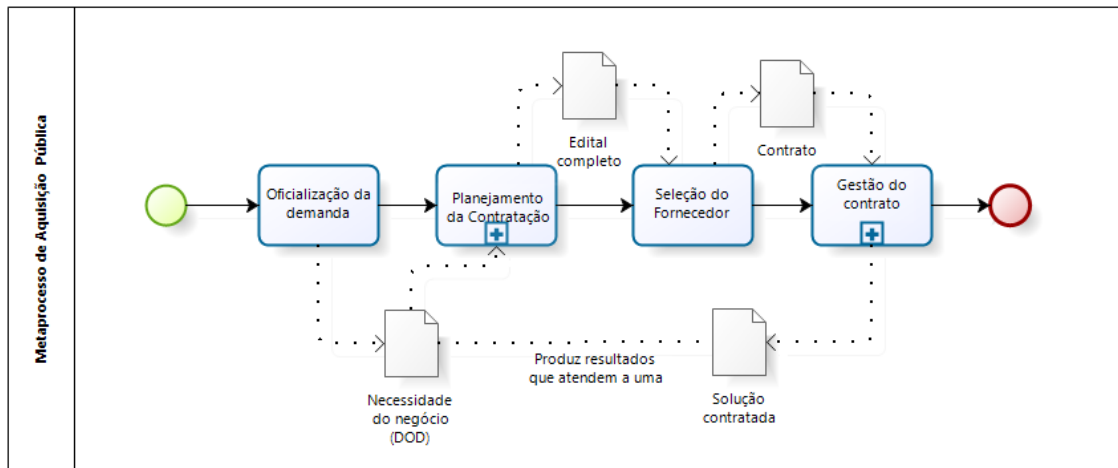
Metaprocesso de Aquisição Pública

Oficialização da demanda

Planejamento da Contratação

Edital completo

Seleção do Fornecedor

Contrato

Gestão do contrato

Necessidade do negócio (DOD)

Produz resultados que atendem a uma

Solução contratada